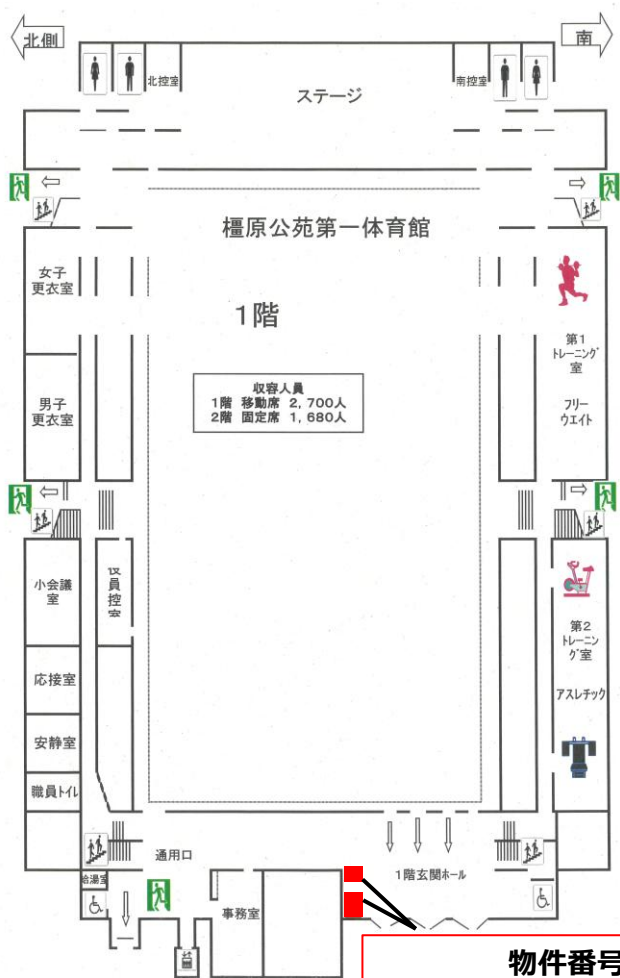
北側

南

北控室

南控室

ステージ

橿原公苑第一体育館

女子更衣室

1階

第1トレーニング室

収容人員
1階 移動席 2,700人
2階 固定席 1,680人

男子更衣室

フリーウエイト

小会議室

役員控室

第2トレーニング室

応接室

アスレチック

安静室

職員トイレ

通用口

1階玄関ホール

給湯室

事務室

物件番号